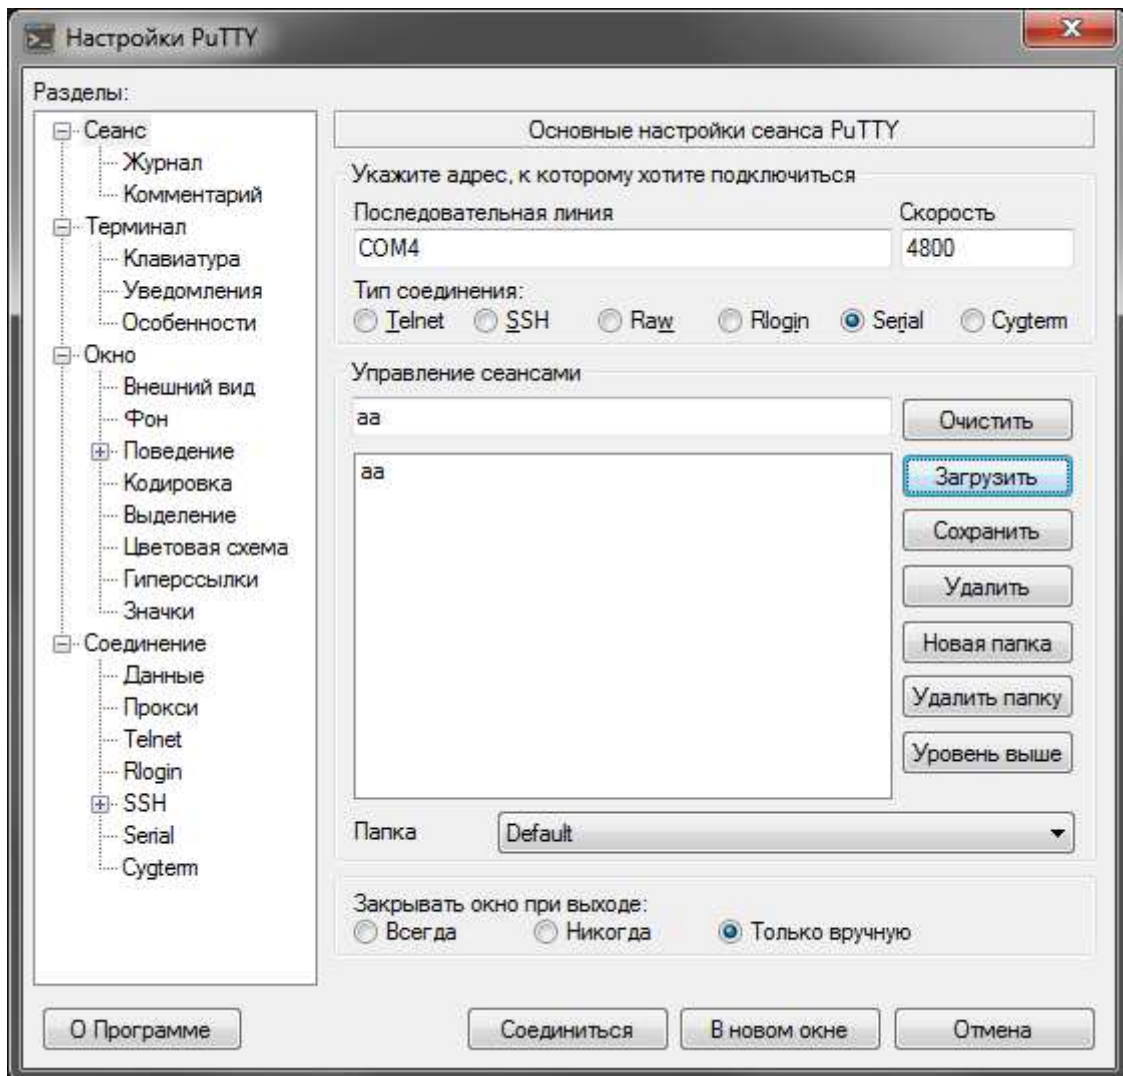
Настройки PuTTY

Разделы:
Сеанс
Журнал
Комментарий
Терминал
Клавиатура
Уведомления
Особенности
Окно
Внешний вид
Фон
Поведение
Кодировка
Выделение
Цветовая схема
Гиперссылки
Значки
Соединение
Данные
Прокси
Telnet
Rlogin
SSH
Serial
Cygterm

Основные настройки сеанса PuTTY

Укажите адрес, к которому хотите подключиться
Последовательная линия
COM4
Скорость
4800
Тип соединения:
Telnet SSH Raw Rlogin Serial Cygterm

Управление сеансами
aa
aa
Очистить
Загрузить
Сохранить
Удалить
Новая папка
Удалить папку
Уровень выше
Папка Default

Закрывать окно при выходе:
Всегда Никогда Только вручную

О Программе
Соединиться
В новом окне
Отмена